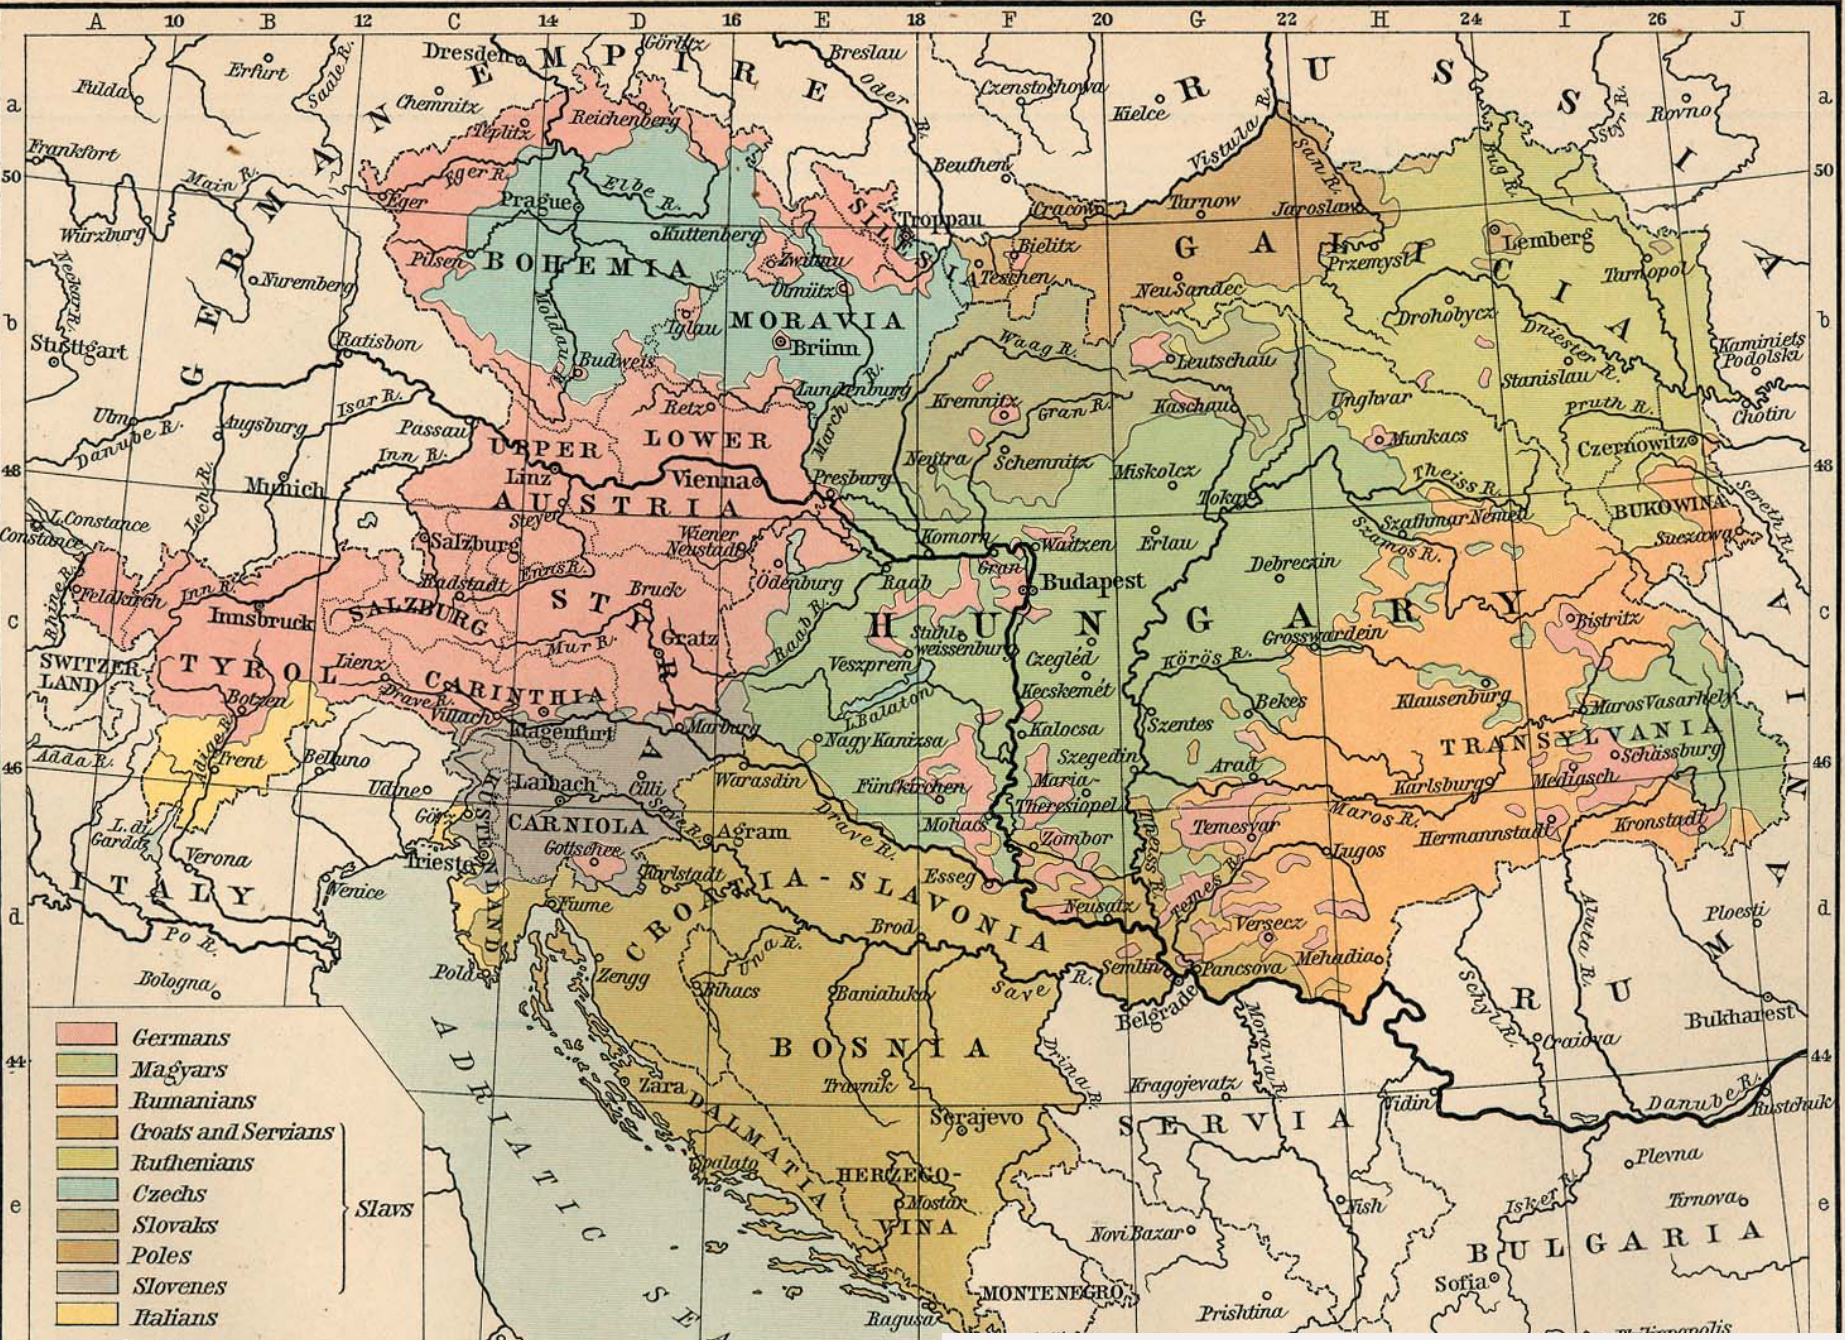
A 10 B 12 C 14 D 16 E 18 F 20 G 22 H 24 I 26 J

a b c d e

50 48 46 44

GERMAN EMPIRE

RUSSIA

Fulda Erfurt Saale R. Dresden Görlitz Breslau Oder R. Czenstochowa Kielce Rovno Styr R. Bug R.

Chemnitz Teplitz Reichenberg Frankfort Main R. Eger R. Eger Prague Elbe R. Kuttenberg SILESIA Troppau Beuthen Cracow Tarnow Vistula R. San R. Jaroslaw

Würzburg Neckar R. Pilsen BOHEMIA Zwittau Olmütz Bielitz Teschen GALICIA Przemysl Lemberg Tarnopol

Nuremberg Moldau R. Iglau MORAVIA Brünn Neu Sandec Drohobycz Dniester R. Stanislau Kaminietz Podolski

Stuttgart Ratisbon Budweis Lundenburg March R. Waag R. Leutschau Chotin

Ulm Danube R. Augsburg Isar R. Passau Inn R. Retz Kremnitz Gran R. Kaschau Unghvar Pruth R. Czernowitz

Munich UPPER LOWER Linz Vienna Presburg Neutra Schemnitz Miskolcz Munkacs

AUSTRIA Steyr Tokaj Theiss R. Szathmar Nemeti BUKOWINA Sereth R. Suczawa

L. Constance Constance Lech R. Salzburg Wiener Neustadt Komorn Waitzen Erlau Debreczin Szamos R.

Rhine R. Feldkirch Inn R. Radstadt Enns R. Bruck Ödenburg Raab Gran Budapest

Innsbruck SALZBURG STYRIA Gratz HUNGARY Bistritz

SWITZER LAND TYROL Lienz Mur R. Raab R. Stuhlweissenburg Czegléd Körös R. Grosswardein

Botzen Drave R. CARINTHIA Villach Veszprem Kecskemét Klausenburg MarosVasarhely

Klagenfurt Marburg L.Balaton Kalocsa Szentes Bekes TRANSYLVANIA

Adda R. Trent Belluno Nagy Kanizsa Szegedin Arad Schässburg

Udine Laibach Cilli Warasdin Fünfkirchen Maria-Theresiopel Karlsburg Mediasch

L. di Garda Görz KÜSTENLAND CARNIOLA Save R. Agram Drave R. Mohacs Zombor Theiss R. Temesvar Maros R. Hermannstadt Kronstadt

Verona Trieste Gottschee Karlstadt Esseg Lugos

ITALY Venice Fiume CROATIA-SLAVONIA Neusatz Temes R.

Po R. Una R. Brod Versecz Aluta R. Ploesti

Bologna Pola Zengg Save R. Semlin Pancsova Mehadia

Bihacs Banjaluka Belgrade Morava R. Sebyl R. RUMANIA

BOSNIA Drina R. Craiova Bukharest

Zara Travnik Kragojevatz Vidin Danube R. Rustchuk

DALMATIA Serajevo SERVIA

HERZEGOVINA Mostar Plevna

Spalato Nish Isker R. Tirnova

ADRIATIC SEA Novi Bazar BULGARIA

MONTENEGRO Sofia

Ragusa Prishtina Philippopolis

Germans
Magyars
Rumanians
Croats and Servians
Ruthenians
Czechs
Slovaks
Poles
Slovenes
Italians
Slavs